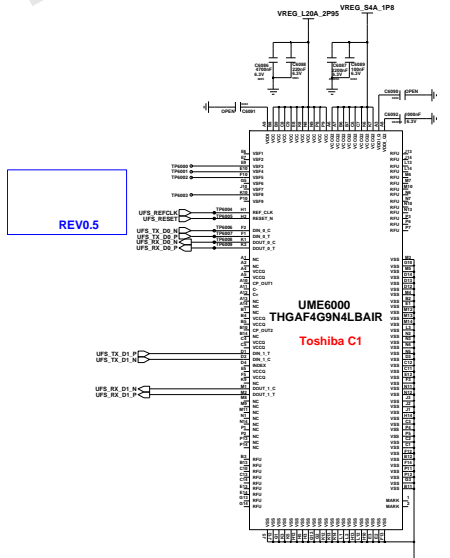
VREG_L20A_2P95
VREG_S4A_1P8

C6089 4700nF 6.3V
C6088 220nF 6.3V
C6087 4700nF 6.3V
C6086 100nF 6.3V

OPEN C6091
C6090 OPEN
C6092 2200nF 6.3V

REV0.5

TP6000
TP6001
TP6002
TP6003

UFS_REFCLK TP6004
UFS_RESET TP6005
UFS_TX_D0_N TP6006
UFS_TX_D0_P TP6007
UFS_RX_D0_N TP6008
UFS_RX_D0_P TP6009

VSF1
VSF2
VSF3
VSF4
VSF5
VSF6
VSF7
VSF8
VSF9
REF_CLK
RESET_N
DIN_0_C
DIN_0_T
DOUT_0_C
DOUT_0_T
NC
NC
VCCQ
CP_OUT1
C-
C+
VCCQ
NC
NC
VCCQ
CP_OUT2
NC
VCCQ
NC
DIN_1_T
DIN_1_C
INDEX
VCCQ
NC
DOUT_1_C
DOUT_1_T
NC
NC
NC
NC
NC
NC
NC
RFU
RFU
RFU
RFU
RFU
RFU

UFS_TX_D1_P
UFS_TX_D1_N
UFS_RX_D1_N
UFS_RX_D1_P

UME6000
THGAF4G9N4LBAIR
Toshiba C1

RFU
VSS
MARK
MARK